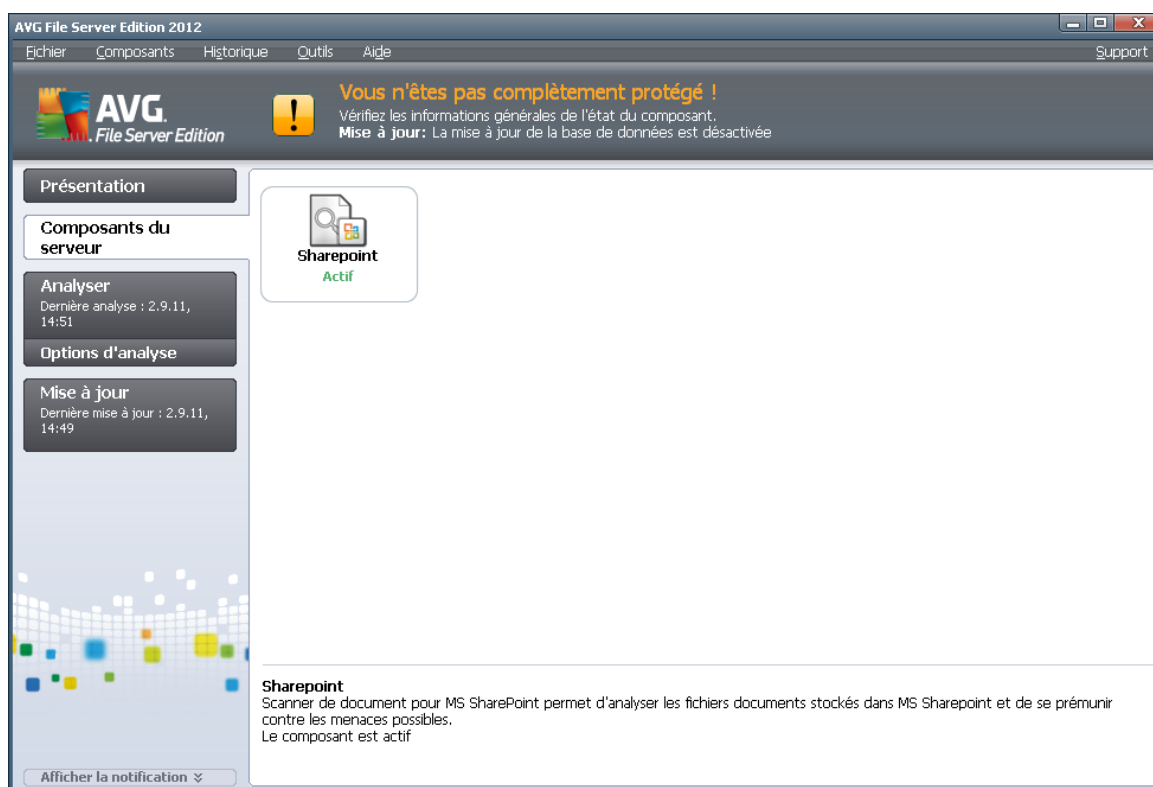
AVG File Server Edition 2012

Fichier Composants Historique Outils Aide Support

AVG. File Server Edition

Vous n'êtes pas complètement protégé !
Vérifiez les informations générales de l'état du composant.
Mise à jour: La mise à jour de la base de données est désactivée

Présentation

Composants du serveur

Analyser
Dernière analyse : 2.9.11, 14:51

Options d'analyse

Mise à jour
Dernière mise à jour : 2.9.11, 14:49

Sharepoint
Actif

Sharepoint
Scanner de document pour MS SharePoint permet d'analyser les fichiers documents stockés dans MS Sharepoint et de se prémunir contre les menaces possibles.
Le composant est actif

Afficher la notification